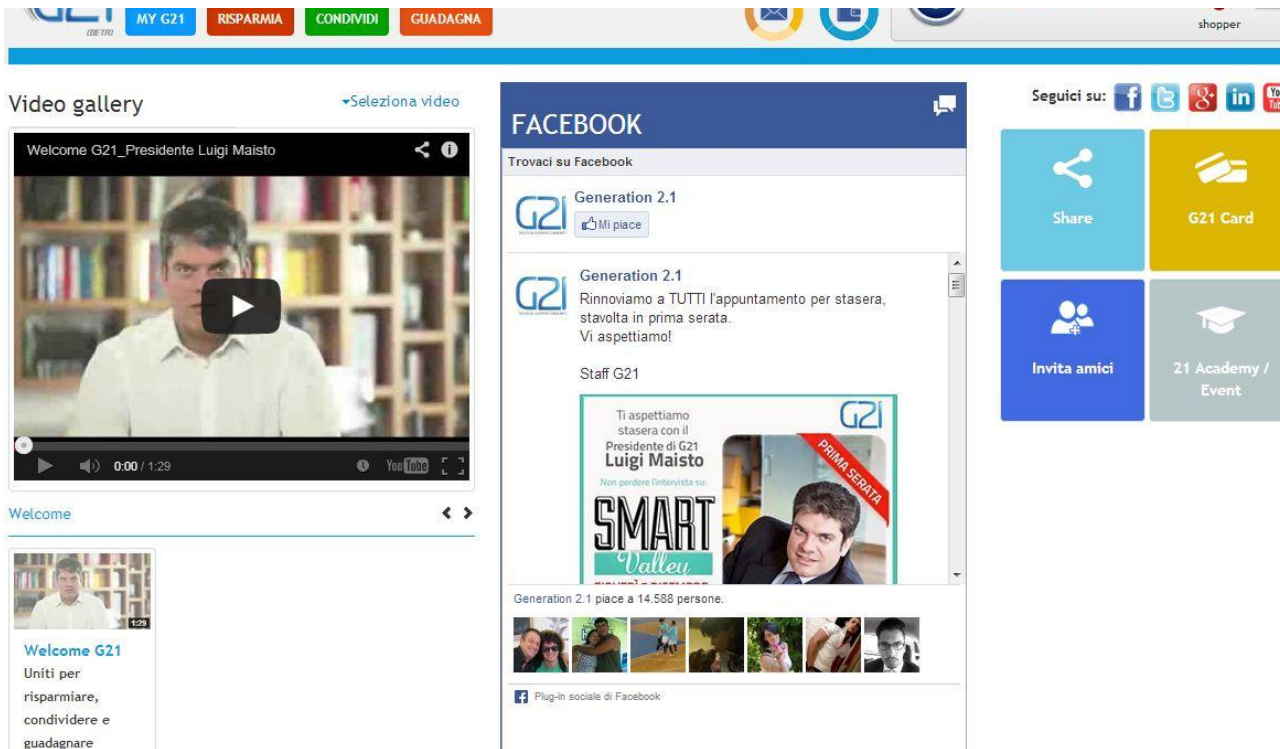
BETA MY G21 RISPARMIA CONDIVIDI GUADAGNA

shopper

Video gallery

▾Seleziona video

Welcome G21_Presidente Luigi Maisto

0:00 / 1:29

Welcome

Welcome G21
Uniti per risparmiare, condividere e guadagnare

FACEBOOK

Trovaci su Facebook

Generation 2.1
Mi piace

Generation 2.1
Rinnoviamo a TUTTI l'appuntamento per stasera, stavolta in prima serata.
Vi aspettiamo!

Staff G21

Ti aspettiamo stasera con il Presidente di G21
Luigi Maisto
Non perdere l'intervista su:
SMART Valley
PRIMA SERATA

Generation 2.1 piace a 14.588 persone.

Plug-in sociale di Facebook

Seguici su:

Share

G21 Card

Invita amici

21 Academy / Event